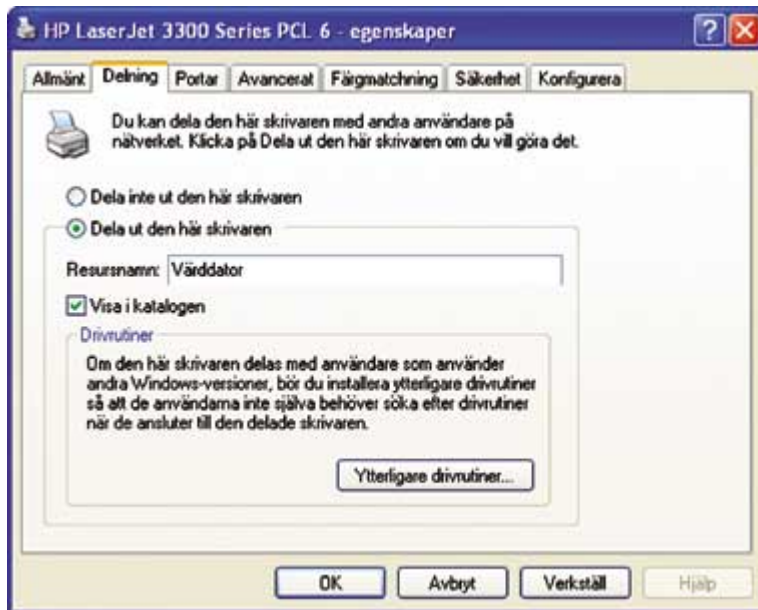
HP LaserJet 3300 Series PCL 6 - egenskaper

?

Allmänt | Delning | Portar | Avancerat | Färgmatchning | Säkerhet | Konfigurera

Du kan dela den här skrivaren med andra användare på nätverket. Klicka på Dela ut den här skrivaren om du vill göra det.

Dela inte ut den här skrivaren

Dela ut den här skrivaren

Resursnamn: Värddator

Visa i katalogen

Drivrutiner

Om den här skrivaren delas med användare som använder andra Windows-versioner, bör du installera ytterligare drivrutiner så att de användarna inte själva behöver söka efter drivrutiner när de ansluter till den delade skrivaren.

Ytterligare drivrutiner...

OK | Avbryt | Verkställ | Hjälp